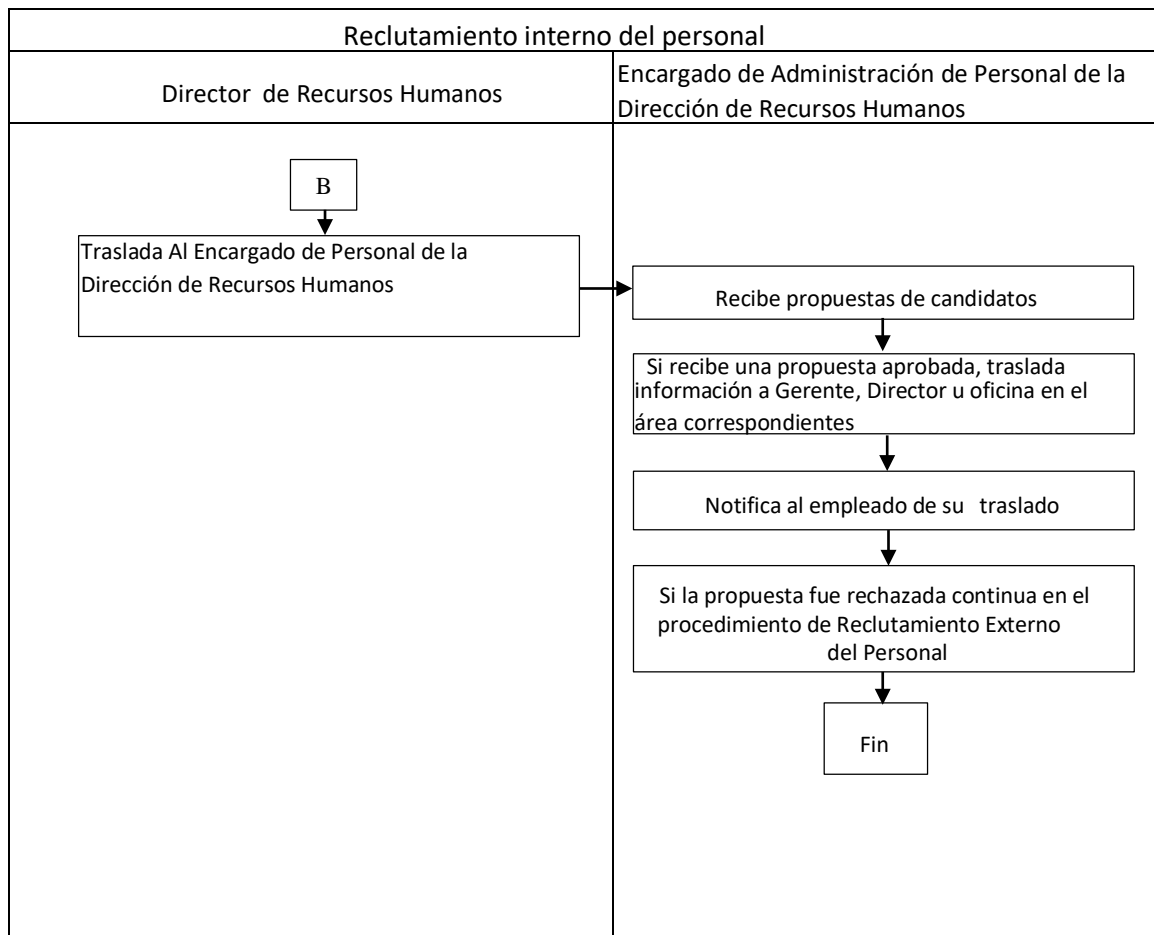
Reclutamiento interno del personal

Director de Recursos Humanos

Encargado de Administración de Personal de la Dirección de Recursos Humanos

B

Traslada Al Encargado de Personal de la Dirección de Recursos Humanos

Recibe propuestas de candidatos

Si recibe una propuesta aprobada, traslada información a Gerente, Director u oficina en el área correspondientes

Notifica al empleado de su traslado

Si la propuesta fue rechazada continua en el procedimiento de Reclutamiento Externo del Personal

Fin